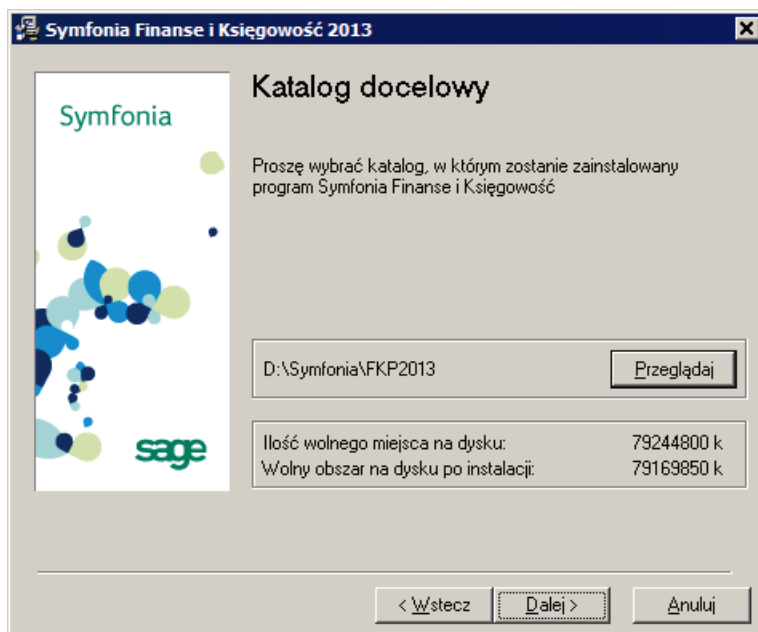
Symfonia Finanse i Księgowość 2013

Symfonia

sage

Katalog docelowy

Proszę wybrać katalog, w którym zostanie zainstalowany program Symfonia Finanse i Księgowość

D:\Symfonia\FKP2013

Przeglądaj

| Ilość wolnego miejsca na dysku: | 79244800 k |
|---|---|
| Wolny obszar na dysku po instalacji: | 79169850 k |

< Wstecz

Dalej >

Anuluj